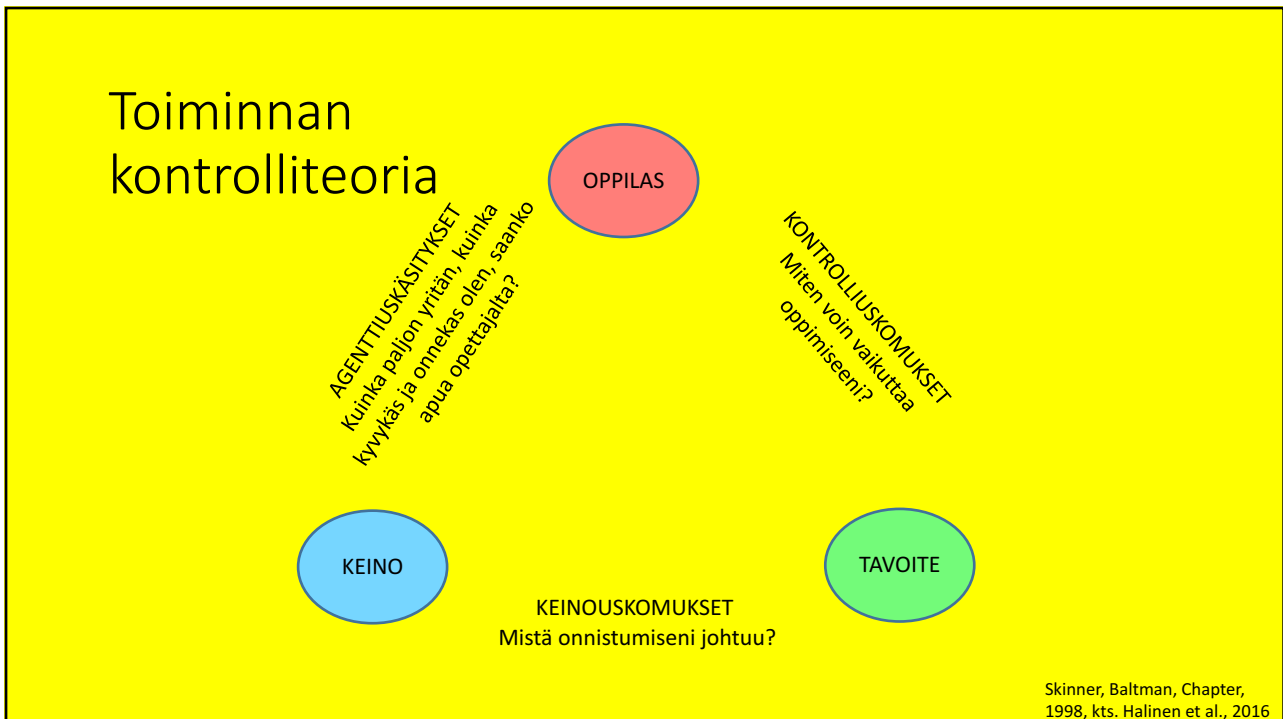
Toiminnan kontrolliteoria

OPPILAS

AGENTTIUSKÄSITYKSET
Kuinka paljon yritän, kuinka kyvykäs ja onnekas olen, saanko apua opettajalta?

KONTROLLIUSKOMUKSET
Miten voin vaikuttaa oppimiseeni?

KEINO

TAVOITE

KEINOUSKOMUKSET
Mistä onnistumiseni johtuu?

Skinner, Baltman, Chapter, 1998, kts. Halinen et al., 2016